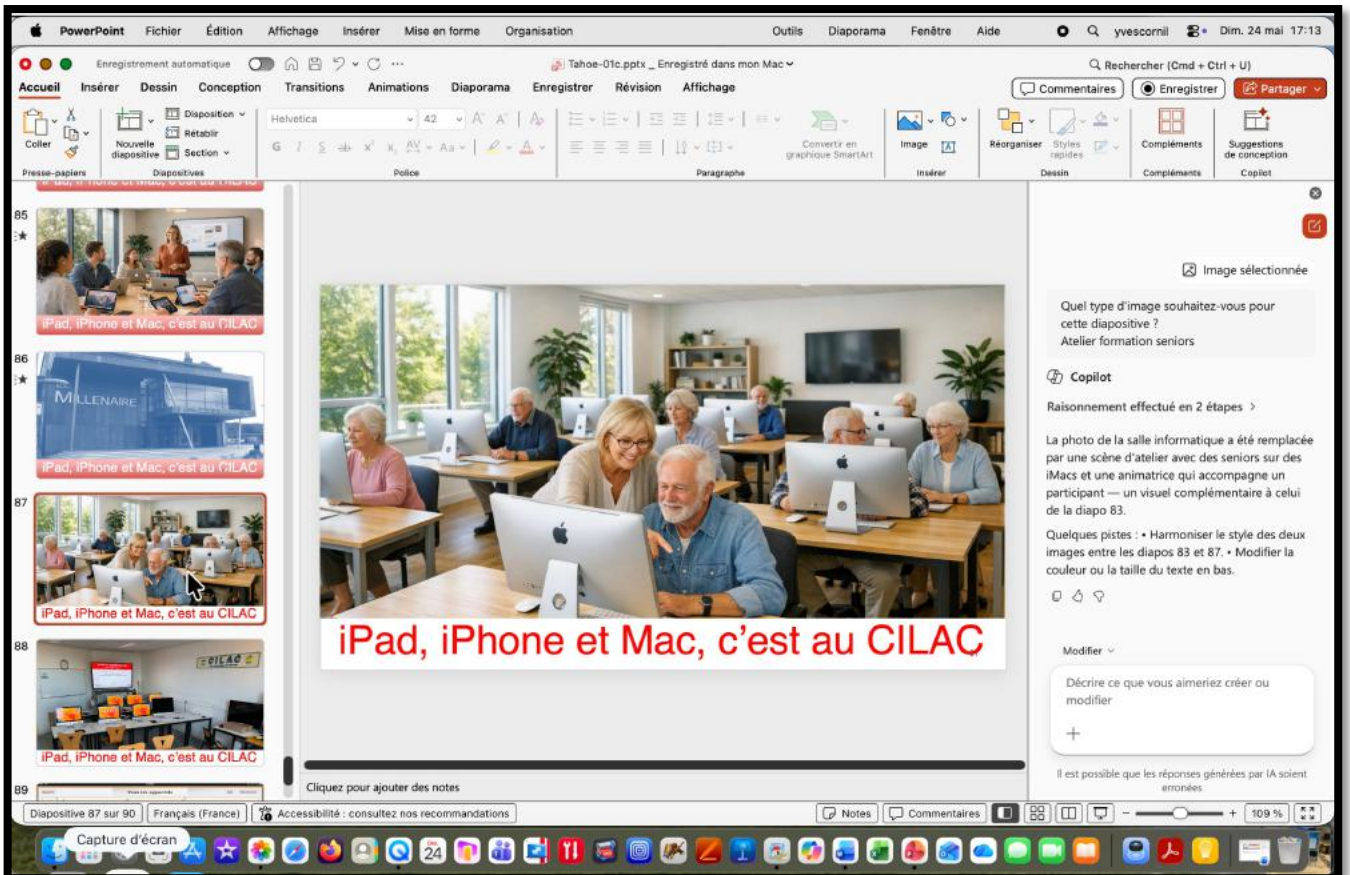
PowerPoint Fichier Édition Affichage Insérer Mise en forme Organisation Outils Diaporama Fenêtre Aide yvescornil Dim. 24 mai 17:13

Enregistrement automatique Tahoe-01c.pptx _ Enregistré dans mon Mac Rechercher (Cmd + Ctrl + U)

Accueil Insérer Dessin Conception Transitions Animations Diaporama Enregistrer Révision Affichage Commentaires Enregistrer Partager

Coller Nouvelle diapositive Disposition Rétablir Section Helvetica 42 Convertir en graphique SmartArt Image Réorganiser Styles rapides Compléments Suggestions de conception

Presse-papiers Diapositives Police Paragraphe Insérer Dessin Compléments Copilot

85
iPad, iPhone et Mac, c'est au CILAC
86
MILLENAIRE
iPad, iPhone et Mac, c'est au CILAC
87
iPad, iPhone et Mac, c'est au CILAC
88
CILAC
iPad, iPhone et Mac, c'est au CILAC
89

iPad, iPhone et Mac, c'est au CILAC

Image sélectionnée

Quel type d'image souhaitez-vous pour cette diapositive ? Atelier formation seniors

Copilot

Raisonnement effectué en 2 étapes >

La photo de la salle informatique a été remplacée par une scène d'atelier avec des seniors sur des iMacs et une animatrice qui accompagne un participant — un visuel complémentaire à celui de la diapo 83.

Quelques pistes : • Harmoniser le style des deux images entre les diapos 83 et 87. • Modifier la couleur ou la taille du texte en bas.

Modifier

Décrire ce que vous aimeriez créer ou modifier

Il est possible que les réponses générées par IA soient erronées

Cliquez pour ajouter des notes

Diapositive 87 sur 90 Français (France) Accessibilité : consultez nos recommandations Notes Commentaires 109 %

Capture d'écran